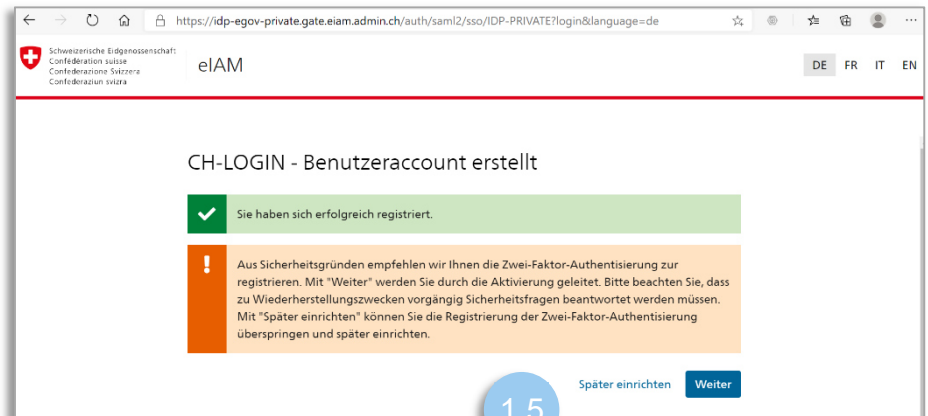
https://idp-egov-private.gate.eiam.admin.ch/auth/saml2/sso/IDP-PRIVATE?login&language=de

Schweizerische Eidgenossenschaft
Confédération suisse
Confederazione Svizzera
Confederaziun svizra

eIAM

DE FR IT EN

CH-LOGIN - Benutzeraccount erstellt

Sie haben sich erfolgreich registriert.

Aus Sicherheitsgründen empfehlen wir Ihnen die Zwei-Faktor-Authentisierung zur registrieren. Mit "Weiter" werden Sie durch die Aktivierung geleitet. Bitte beachten Sie, dass zu Wiederherstellungszwecken vorgängig Sicherheitsfragen beantwortet werden müssen. Mit "Später einrichten" können Sie die Registrierung der Zwei-Faktor-Authentisierung überspringen und später einrichten.

1.5

Später einrichten Weiter